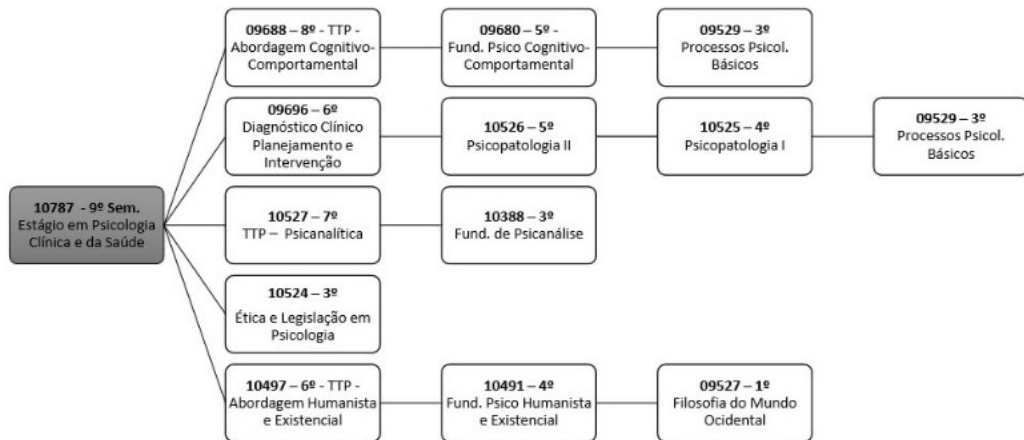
10787 - 9º Sem.
Estágio em Psicologia Clínica e da Saúde

09688 – 8º - TTP - Abordagem Cognitivo-Comportamental

09680 – 5º - Fund. Psico Cognitivo-Comportamental

09529 – 3º
Processos Psicol. Básicos

09696 – 6º
Diagnóstico Clínico Planejamento e Intervenção

10526 – 5º
Psicopatologia II

10525 – 4º
Psicopatologia I

09529 – 3º
Processos Psicol. Básicos

10527 – 7º
TTP – Psicanalítica

10388 – 3º
Fund. de Psicanálise

10524 – 3º
Ética e Legislação em Psicologia

10497 – 6º - TTP - Abordagem Humanista e Existencial

10491 – 4º
Fund. Psico Humanista e Existencial

09527 – 1º
Filosofia do Mundo Ocidental